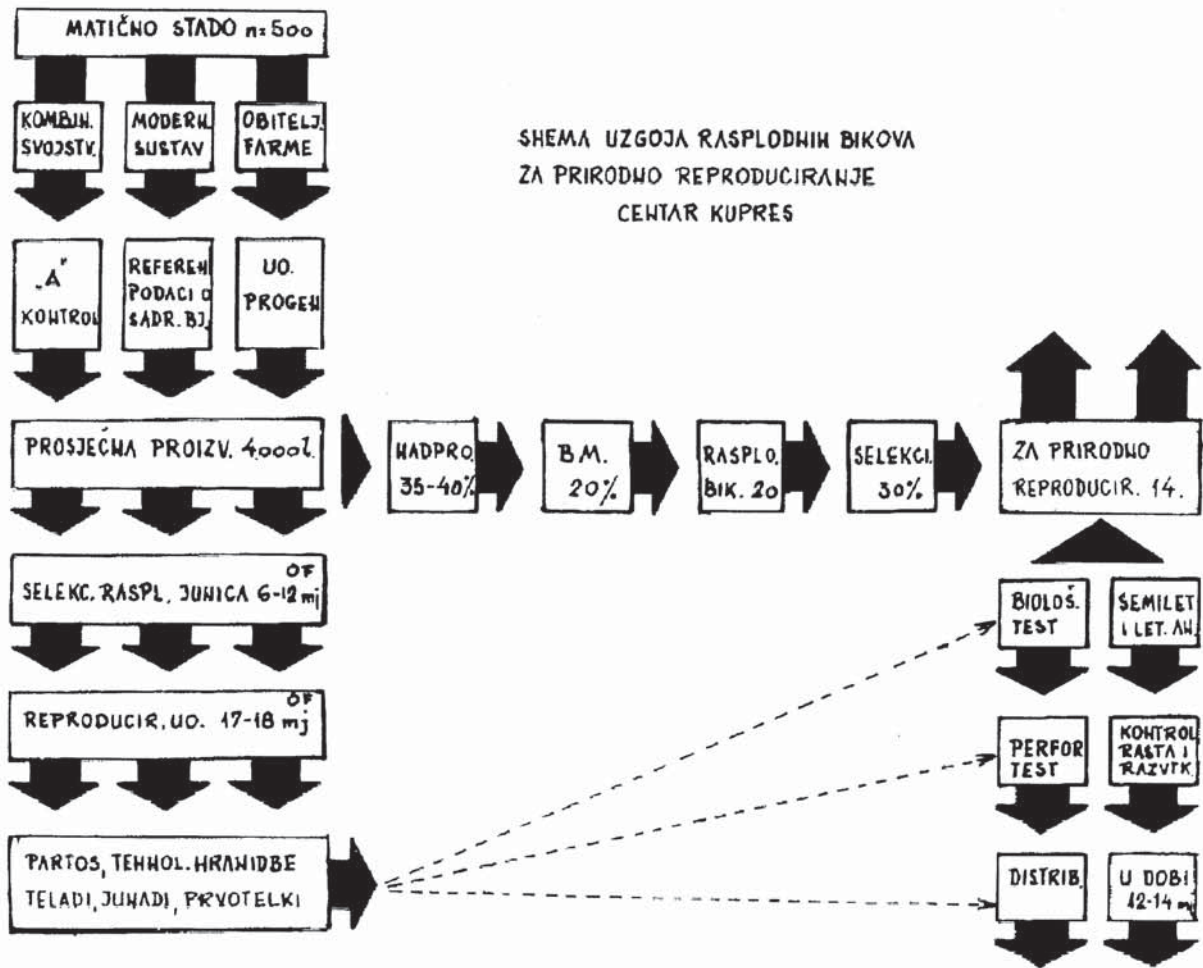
MATIČNO STADO n=500

KOMBIN. SVOJSTV.

MODERN. SUSTAV

OBITELJ. FARME

SHEMA UZGOJA RASPLODNIH BIKOVA
ZA PRIRODNO REPRODUCIRANJE
CENTAR KUPRES

„A" KONTROL

REFEREN. PODACI O SADR. BJ.

UO. PROGEN

PROSJEČNA PROIZV. 4000l.

NADPRO. 35-40%

B.M. 20%

RASPLO. BIK. 20

SELEKCI. 30%

ZA PRIRODNO REPRODUCIR. 14.

SELEKC. RASPL. JUNICA 6-12 mj OF

REPRODUCIR. UO. 17-18 mj OF

PARTOS, TEHNOL. HRANIDBE TELADI, JUNADI, PRVOTELKI

BIOLOŠ. TEST

SEMILET I LET. AN.

PERFOR TEST

KONTROL RASTA I RAZVTK

DISTRIB.

U DOBI 12-14 mj